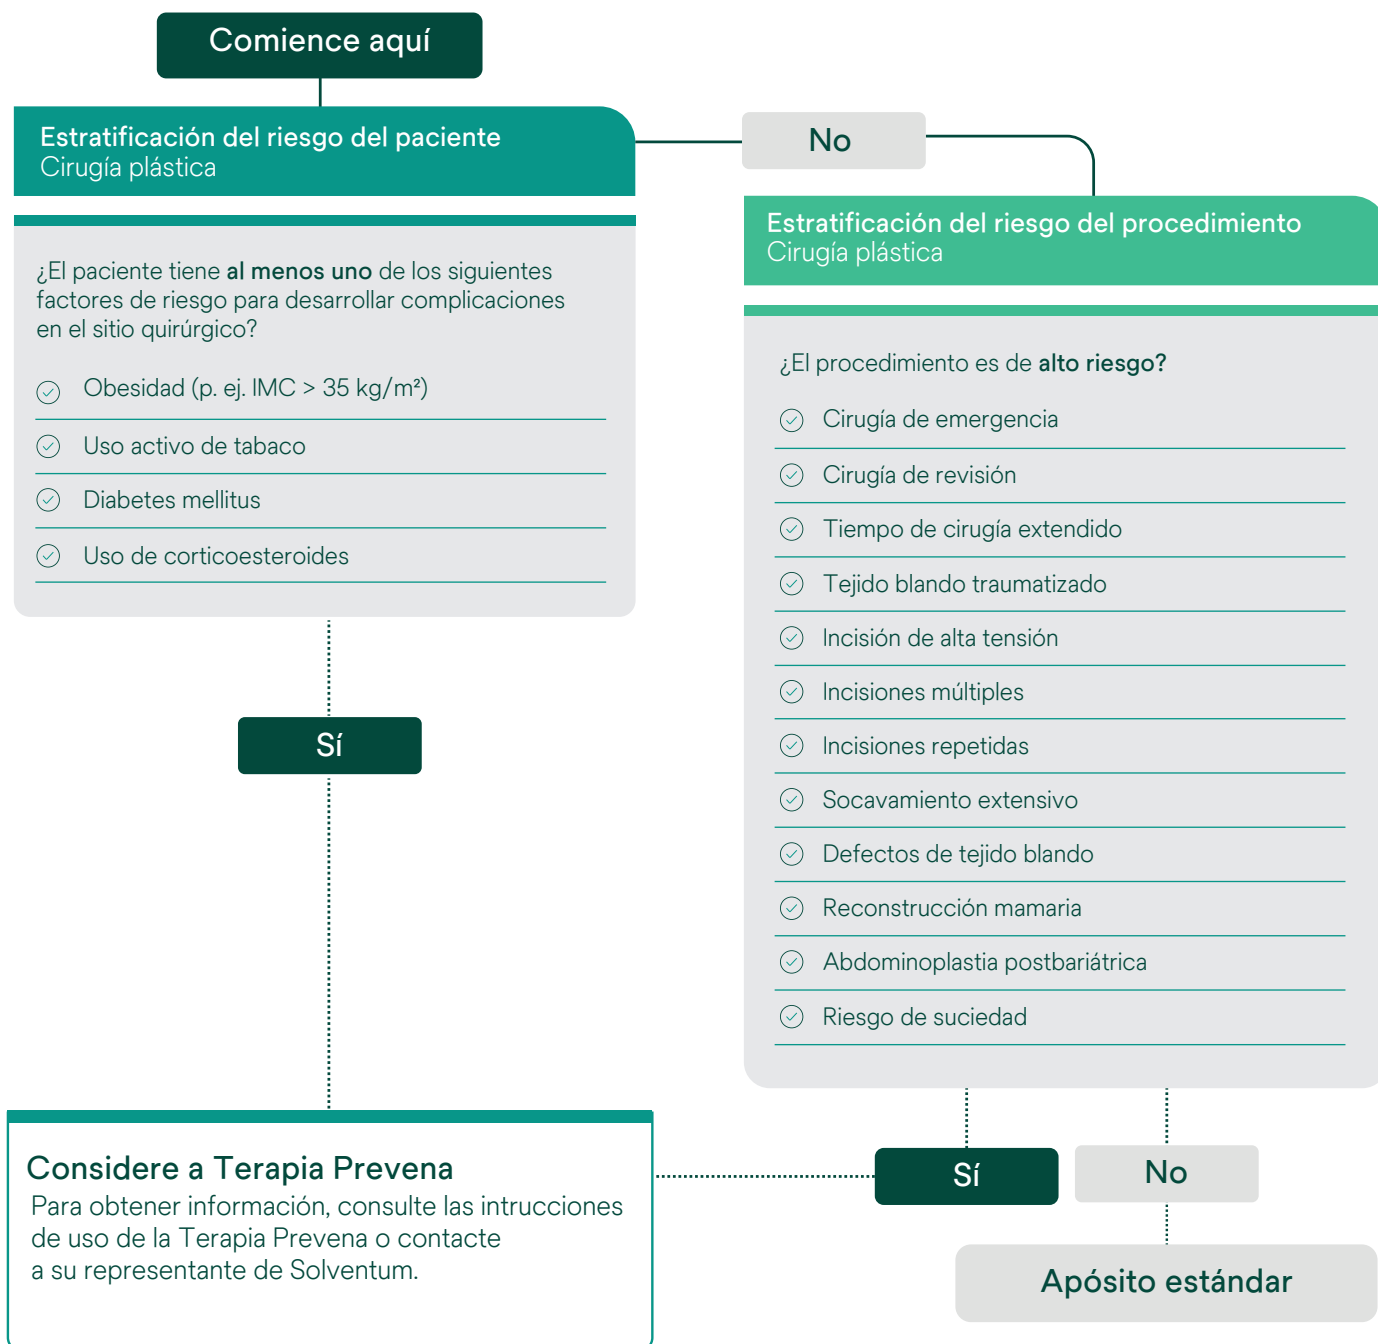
Comience aquí

Estratificación del riesgo del paciente
Cirugía plástica

¿El paciente tiene **al menos uno** de los siguientes factores de riesgo para desarrollar complicaciones en el sitio quirúrgico?

Obesidad (p. ej. IMC > 35 kg/m²)

Uso activo de tabaco

Diabetes mellitus

Uso de corticoesteroides

No

Estratificación del riesgo del procedimiento
Cirugía plástica

¿El procedimiento es de **alto riesgo?**

Cirugía de emergencia

Cirugía de revisión

Tiempo de cirugía extendido

Tejido blando traumatizado

Incisión de alta tensión

Incisiones múltiples

Incisiones repetidas

Socavamiento extensivo

Defectos de tejido blando

Reconstrucción mamaria

Abdominoplastia postbariátrica

Riesgo de suciedad

Sí

Considere a Terapia Prevena
Para obtener información, consulte las intrucciones de uso de la Terapia Prevena o contacte a su representante de Solventum.

Sí

No

Apósito estándar